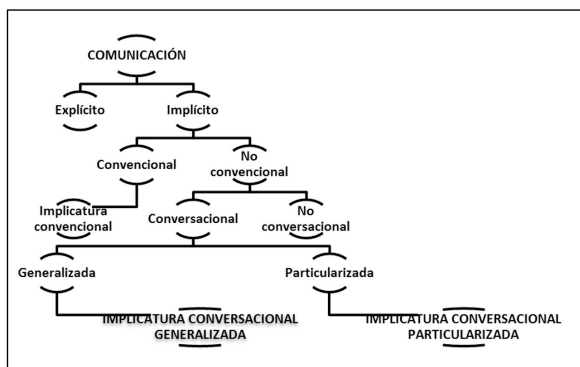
COMUNICACIÓN

Explícito

Implícito

Convencional

No convencional

Implicatura convencional

Conversacional

No conversacional

Generalizada

Particularizada

IMPLICATURA CONVERSACIONAL GENERALIZADA

IMPLICATURA CONVERSACIONAL PARTICULARIZADA